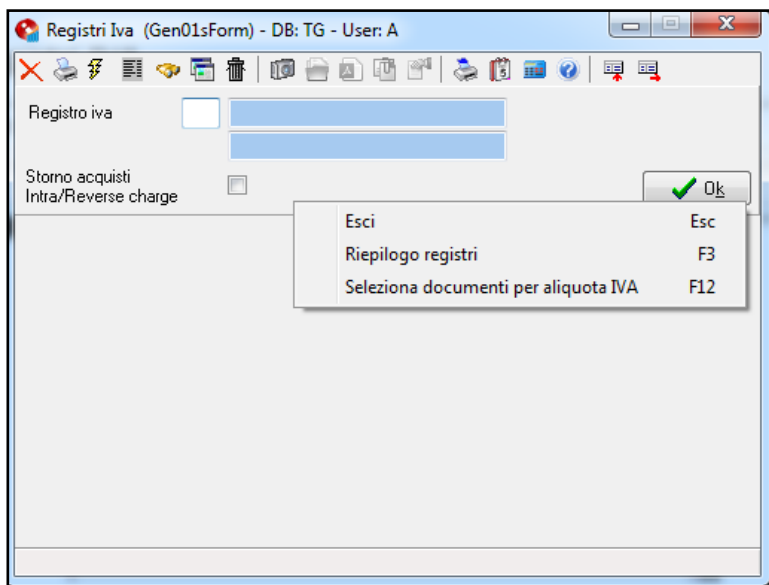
Registri Iva (Gen01sForm) - DB: TG - User: A

Registro iva

Storno acquisti Intra/Reverse charge

Ok

| Esci | Esc |
|---|---|
| Riepilogo registri | F3 |
| Seleziona documenti per aliquota IVA | F12 |